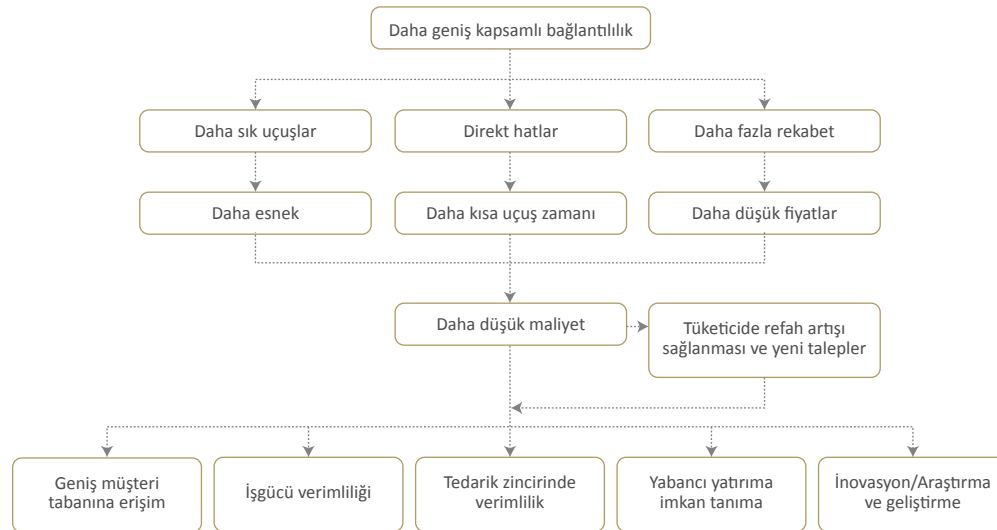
Daha geniş kapsamlı bağlantılılık

Daha sık uçuşlar

Direkt hatlar

Daha fazla rekabet

Daha esnek

Daha kısa uçuş zamanı

Daha düşük fiyatlar

Daha düşük maliyet

Tüketicide refah artışı sağlanması ve yeni talepler

Geniş müşteri tabanına erişim

İşgücü verimliliği

Tedarik zincirinde verimlilik

Yabancı yatırıma imkan tanıma

İnovasyon/Araştırma ve geliştirme